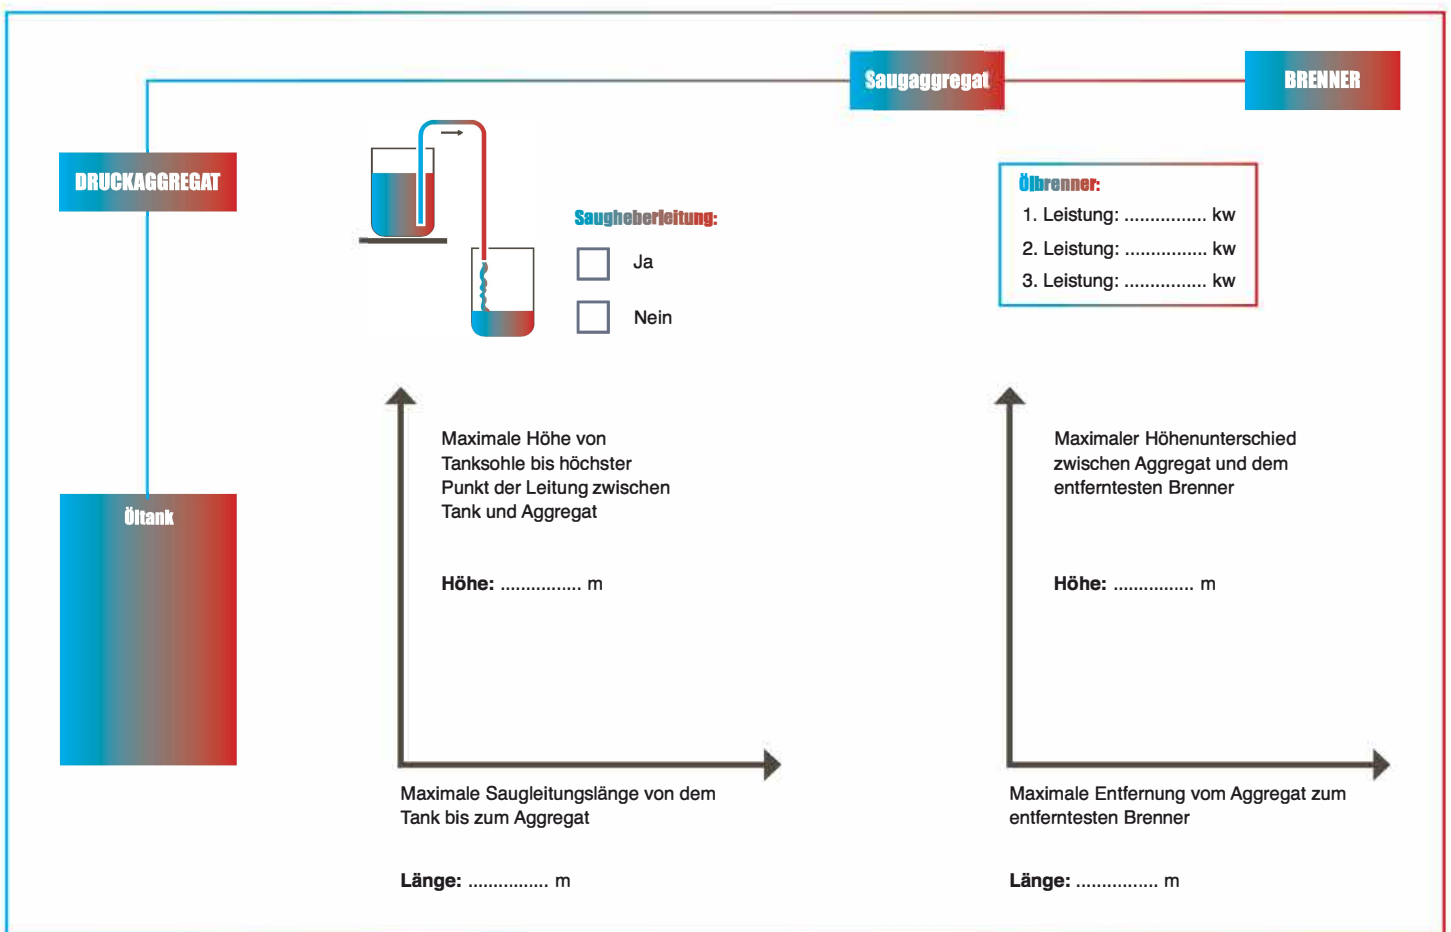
Saugaggregat

BRENNER

DRUCKAGGREGAT

Saugheberleitung:

Ja

Nein

Ölbrenner:
1. Leistung: ................ kw
2. Leistung: ................ kw
3. Leistung: ................ kw

Maximale Höhe von Tanksohle bis höchster Punkt der Leitung zwischen Tank und Aggregat

Höhe: ................ m

Maximaler Höhenunterschied zwischen Aggregat und dem entferntesten Brenner

Höhe: ................ m

Öltank

Maximale Saugleitungslänge von dem Tank bis zum Aggregat

Länge: ................ m

Maximale Entfernung vom Aggregat zum entferntesten Brenner

Länge: ................ m